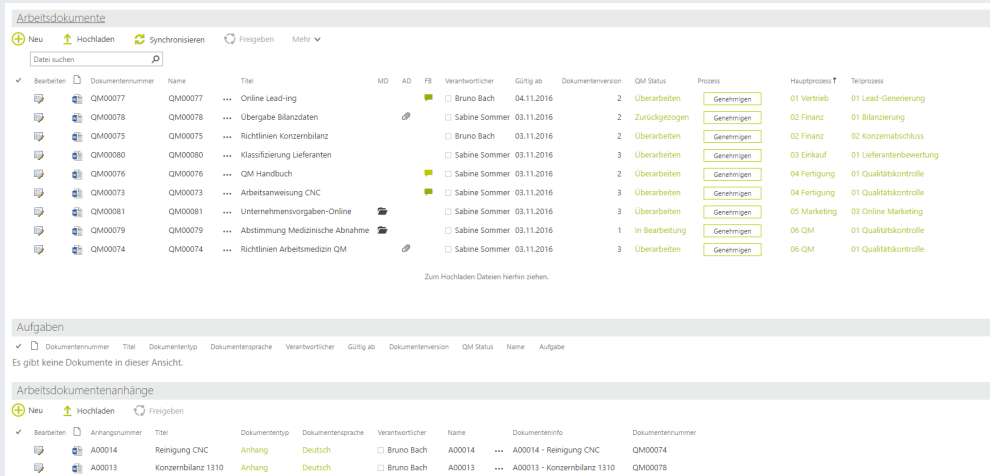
Arbeitsdokumente

Neu Hochladen Synchronisieren Freigeben Mehr

Datei suchen

| ✓ | Bearbeiten | | Dokumentennummer | Name | | Titel | MD | AD | FB | Verantwortlicher | Gültig ab | Dokumentenversion | QM Status | Prozess | Hauptprozess | Teilprozess |
|---|---|---|---|---|---|---|---|---|---|---|---|---|---|---|---|---|
| | | | QM00077 | QM00077 | ••• | Online Lead-ing | | | | Bruno Bach | 04.11.2016 | 2 | Überarbeiten | Genehmigen | 01 Vertrieb | 01 Lead-Generierung |
| | | | QM00078 | QM00078 | ••• | Übergabe Bilanzdaten | | | | Sabine Sommer | 03.11.2016 | 2 | Zurückgezogen | Genehmigen | 02 Finanz | 01 Bilanzierung |
| | | | QM00075 | QM00075 | ••• | Richtlinien Konzernbilanz | | | | Bruno Bach | 03.11.2016 | 2 | Überarbeiten | Genehmigen | 02 Finanz | 02 Konzernabschluss |
| | | | QM00080 | QM00080 | ••• | Klassifizierung Lieferanten | | | | Sabine Sommer | 03.11.2016 | 3 | Überarbeiten | Genehmigen | 03 Einkauf | 01 Lieferantenbewertung |
| | | | QM00076 | QM00076 | ••• | QM Handbuch | | | | Sabine Sommer | 03.11.2016 | 2 | Überarbeiten | Genehmigen | 04 Fertigung | 01 Qualitätskontrolle |
| | | | QM00073 | QM00073 | ••• | Arbeitsanweisung CNC | | | | Sabine Sommer | 03.11.2016 | 3 | Überarbeiten | Genehmigen | 04 Fertigung | 01 Qualitätskontrolle |
| | | | QM00081 | QM00081 | ••• | Unternehmensvorgaben-Online | | | | Sabine Sommer | 03.11.2016 | 3 | Überarbeiten | Genehmigen | 05 Marketing | 03 Online Marketing |
| | | | QM00079 | QM00079 | ••• | Abstimmung Medizinische Abnahme | | | | Sabine Sommer | 03.11.2016 | 1 | In Bearbeitung | Genehmigen | 06 QM | 01 Qualitätskontrolle |
| | | | QM00074 | QM00074 | ••• | Richtlinien Arbeitsmedizin QM | | | | Sabine Sommer | 03.11.2016 | 3 | Überarbeiten | Genehmigen | 06 QM | 01 Qualitätskontrolle |

Zum Hochladen Dateien hierhin ziehen.

Aufgaben

✓ Dokumentennummer Titel Dokumententyp Dokumentensprache Verantwortlicher Gültig ab Dokumentenversion QM Status Name Aufgabe

Es gibt keine Dokumente in dieser Ansicht.

Arbeitsdokumentenanhänge

Neu Hochladen Freigeben

| ✓ | Bearbeiten | | Anhangsnummer | Titel | Dokumententyp | Dokumentensprache | Verantwortlicher | Name | | Dokumenteninfo | Dokumentennummer |
|---|---|---|---|---|---|---|---|---|---|---|---|
| | | | A00014 | Reinigung CNC | Anhang | Deutsch | Bruno Bach | A00014 | ••• | A00014 - Reinigung CNC | QM00074 |
| | | | A00013 | Konzernbilanz 1310 | Anhang | Deutsch | Bruno Bach | A00013 | ••• | A00013 - Konzernbilanz 1310 | QM00078 |